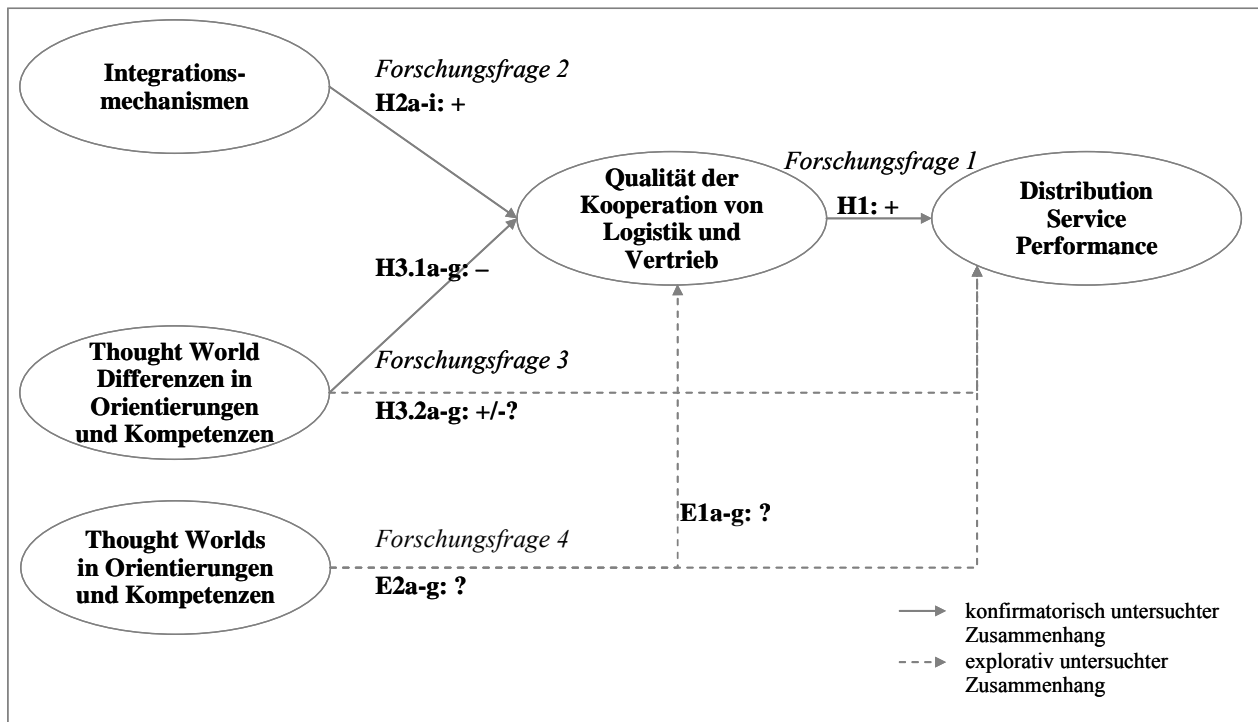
Integrationsmechanismen

Forschungsfrage 2
H2a-i: +

Forschungsfrage 1

Qualität der Kooperation von Logistik und Vertrieb

H1: +

Distribution Service Performance

H3.1a-g: –

Thought World Differenzen in Orientierungen und Kompetenzen

Forschungsfrage 3
H3.2a-g: +/-?

E1a-g: ?

Thought Worlds in Orientierungen und Kompetenzen

Forschungsfrage 4
E2a-g: ?

konfirmatorisch untersuchter Zusammenhang
explorativ untersuchter Zusammenhang